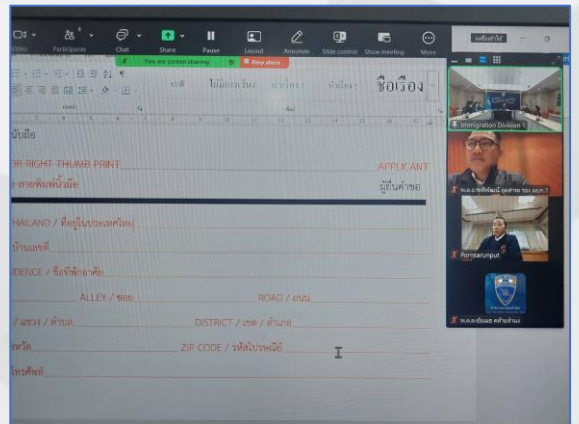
Participants Chat Share Pause Layout Annotate Slide control Show meeting More

You are screen sharing Stop share

ปกติ ไม่มีการเว้นระยะ หัวเรื่อง 1 หัวเรื่อง 2 ชื่อเรื่อง

นิ้วมือ

OR RIGHT THUMB PRINT APPLICANT

ลายพิมพ์นิ้วมือ ผู้ยื่นคำขอ

HAILAND / ที่อยู่ในประเทศไทย

บ้านเลขที่

IDENCE / ชื่อที่พักอาศัย

ALLEY / ซอย ROAD / ถนน

/ แขวง / ตำบล DISTRICT / เขต / อำเภอ

หวัด ZIP CODE / รหัสไปรษณีย์

โทรศัพท์

Immigration Division 1

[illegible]

Pornsarunput

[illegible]